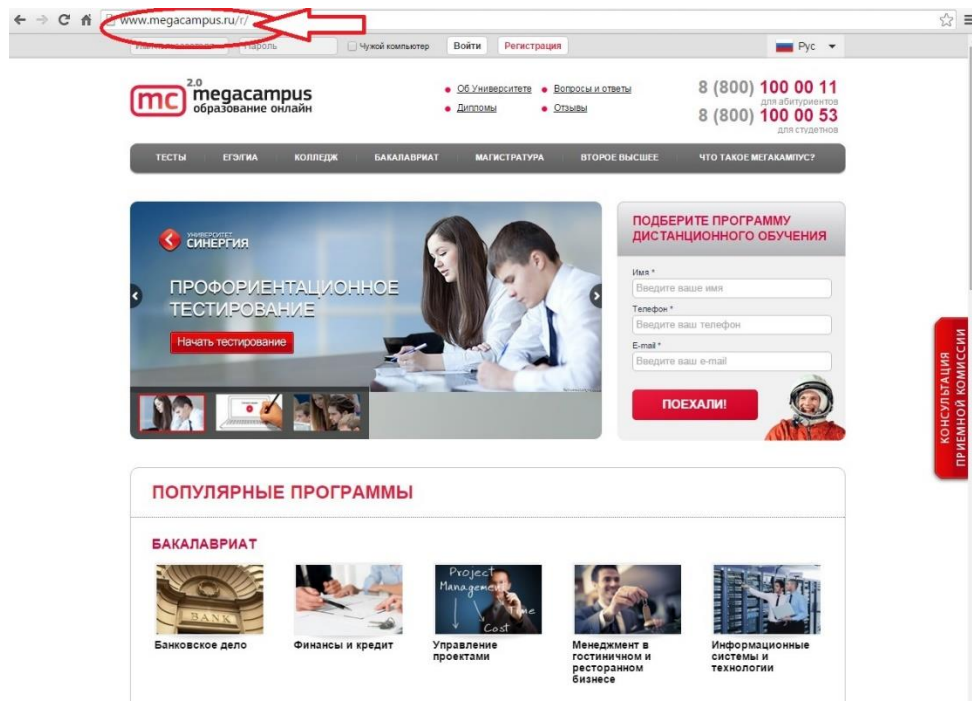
www.megacampus.ru/r/

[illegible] Пароль Чужой компьютер Войти Регистрация Рус

2.0 megacampus образование онлайн

Об Университете Вопросы и ответы
Дипломы Отзывы

8 (800) 100 00 11 для абитуриентов
8 (800) 100 00 53 для студентов

ТЕСТЫ ЕГЭ/ГИА КОЛЛЕДЖ БАКАЛАВРИАТ МАГИСТРАТУРА ВТОРОЕ ВЫСШЕЕ ЧТО ТАКОЕ МЕГАКАМПУС?

УНИВЕРСИТЕТ СИНЕРГИЯ

ПРОФОРИЕНТАЦИОННОЕ ТЕСТИРОВАНИЕ

Начать тестирование

ПОДБЕРИТЕ ПРОГРАММУ ДИСТАНЦИОННОГО ОБУЧЕНИЯ

Имя *
Введите ваше имя
Телефон *
Введите ваш телефон
E-mail *
Введите ваш e-mail

ПОЕХАЛИ!

КОНСУЛЬТАЦИЯ ПРИЕМНОЙ КОМИССИИ

ПОПУЛЯРНЫЕ ПРОГРАММЫ

БАКАЛАВРИАТ

BANK
Банковское дело

Финансы и кредит

Project Management Time Cost
Управление проектами

Менеджмент в гостиничном и ресторанном бизнесе

Информационные системы и технологии